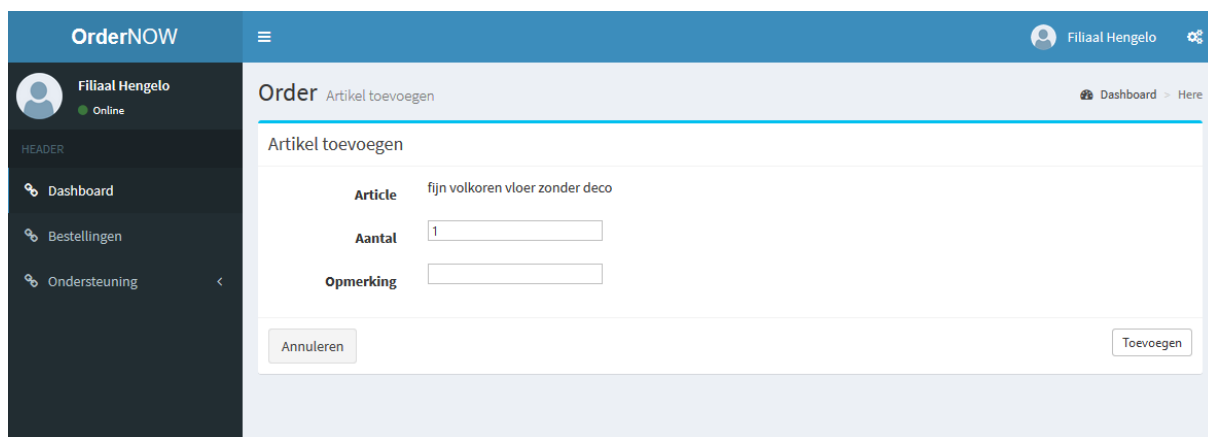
OrderNOW

Filiaal Hengelo

Filiaal Hengelo
Online

HEADER

Dashboard

Bestellingen

Ondersteuning

Order Artikel toevoegen

Dashboard > Here

Artikel toevoegen

Article fijn volkoren vloer zonder deco

Aantal 1

Opmerking

Annuleren

Toevoegen